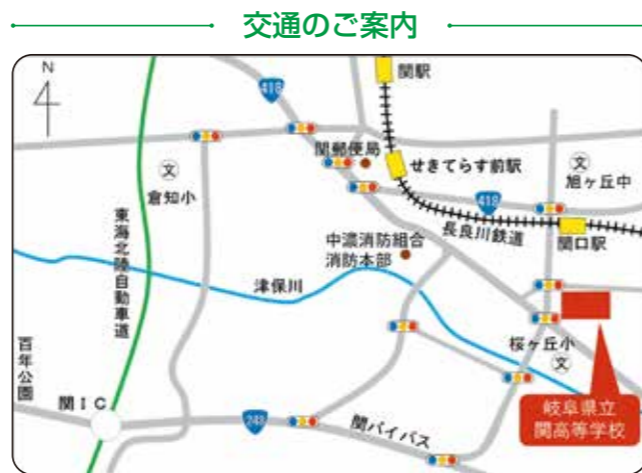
交通のご案内

N

418

関駅

関郵便局

せきてらす前駅

文
倉知小

文
旭ヶ丘中

418

東海北陸自動車道

中濃消防組合
消防本部

長良川鉄道

関口駅

津保川

桜ヶ丘小
文

百年公園

関IC

248

関バイパス

岐阜県立
関高等学校